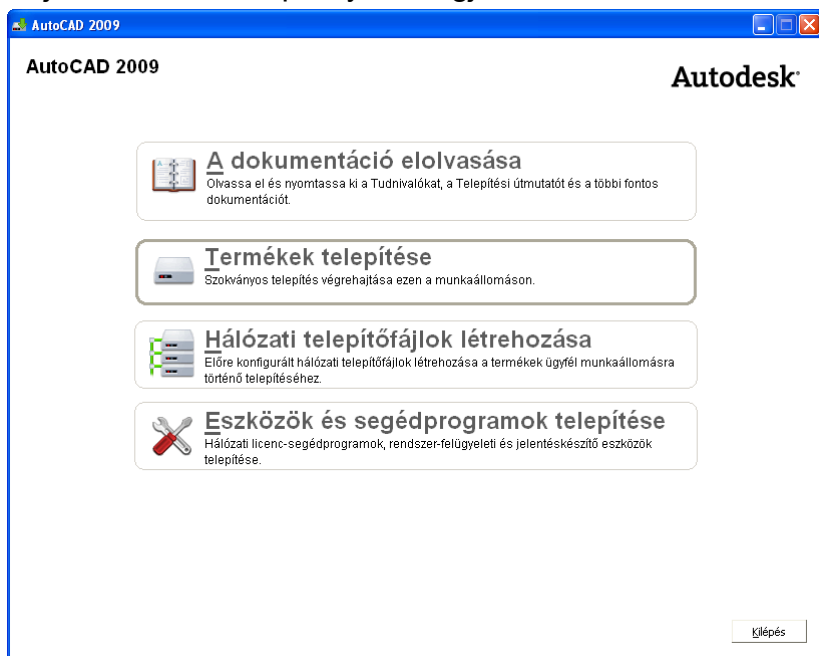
AutoCAD 2009

AutoCAD 2009

Autodesk

A dokumentáció elolvasása
Olvassa el és nyomtassa ki a Tudnivalókat, a Telepítési útmutatót és a többi fontos dokumentációt.

Termékek telepítése
Szokványos telepítés végrehajtása ezen a munkaállomáson.

Hálózati telepítőfájlok létrehozása
Előre konfigurált hálózati telepítőfájlok létrehozása a termékek ügyfél munkaállomásra történő telepítéséhez.

Eszközök és segédprogramok telepítése
Hálózati licenc-segédprogramok, rendszer-felügyeleti és jelentéskészítő eszközök telepítése.

Kilépés